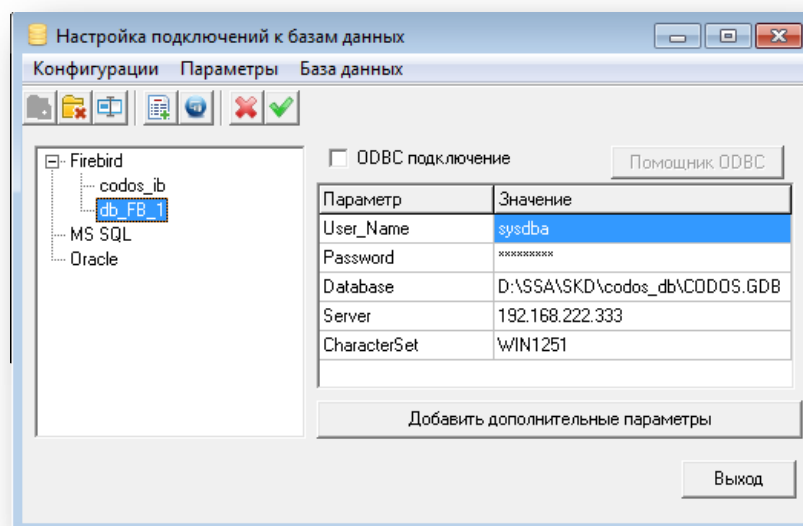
Настройка подключений к базам данных

Конфигурации Параметры База данных

Firebird
codos_ib
db_FB_1
MS SQL
Oracle

ODBC подключение

Помощник ODBC

| Параметр | Значение |
|---|---|
| User_Name | sysdba |
| Password | ********* |
| Database | D:\SSA\SKD\codos_db\CODOS.GDB |
| Server | 192.168.222.333 |
| CharacterSet | WIN1251 |

Добавить дополнительные параметры

Выход